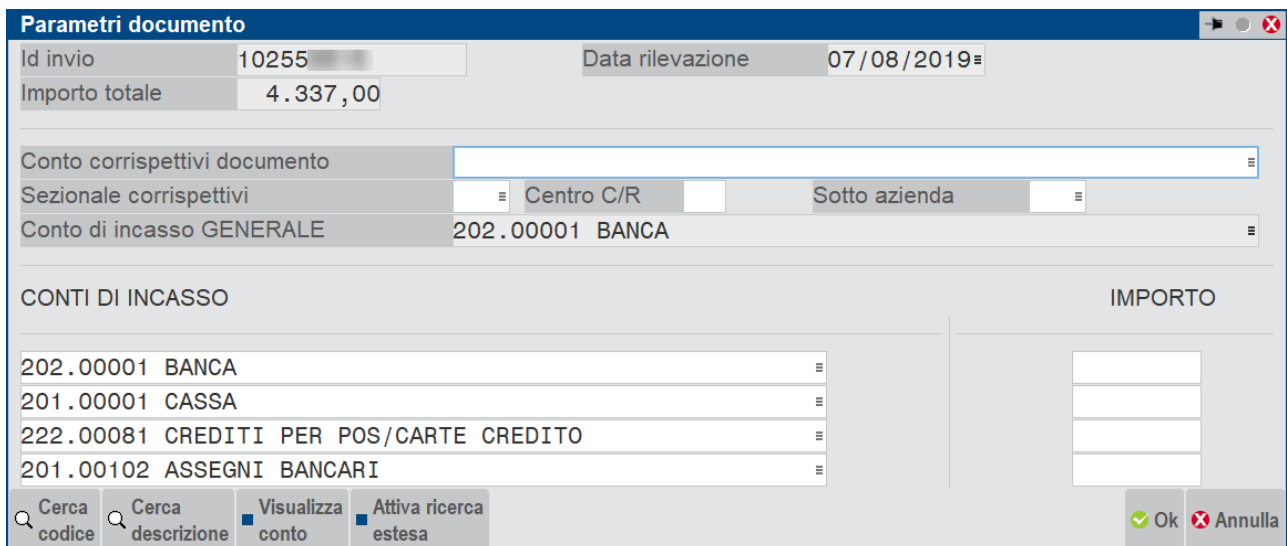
Parametri documento

Id invio 10255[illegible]
Data rilevazione 07/08/2019
Importo totale 4.337,00

Conto corrispettivi documento
Sezionale corrispettivi
Centro C/R
Sotto azienda
Conto di incasso GENERALE 202.00001 BANCA

CONTI DI INCASSO
IMPORTO

202.00001 BANCA
201.00001 CASSA
222.00081 CREDITI PER POS/CARTE CREDITO
201.00102 ASSEGNI BANCARI

Cerca codice
Cerca descrizione
Visualizza conto
Attiva ricerca estesa
Ok
Annulla